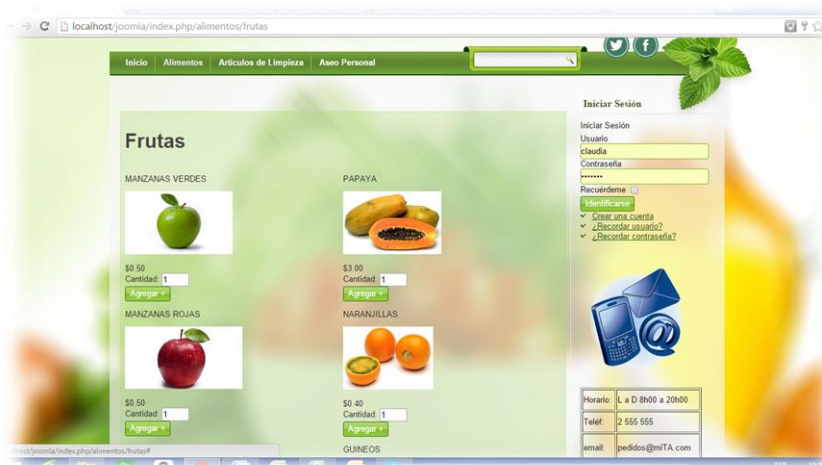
localhost/joomla/index.php/alimentos/frutas

Inicio | Alimentos | Artículos de Limpieza | Aseo Personal

Iniciar Sesión

Frutas

MANZANAS VERDES

$0.50
Cantidad: 1
Agregar +

PAPAYA

$3.00
Cantidad: 1
Agregar +

MANZANAS ROJAS

$0.50
Cantidad: 1
Agregar +

NARANJILLAS

$0.40
Cantidad: 1
Agregar +

GUINEOS

Iniciar Sesión
Usuario
claudia
Contraseña
•••••••
Recuérdeme
Identificarse
Crear una cuenta
¿Recordar usuario?
¿Recordar contraseña?

| Horario: | L a D 8h00 a 20h00 |
|---|---|
| Teléf: | 2 555 555 |
| email: | pedidos@miTA.com |

host/joomla/index.php/alimentos/frutas#